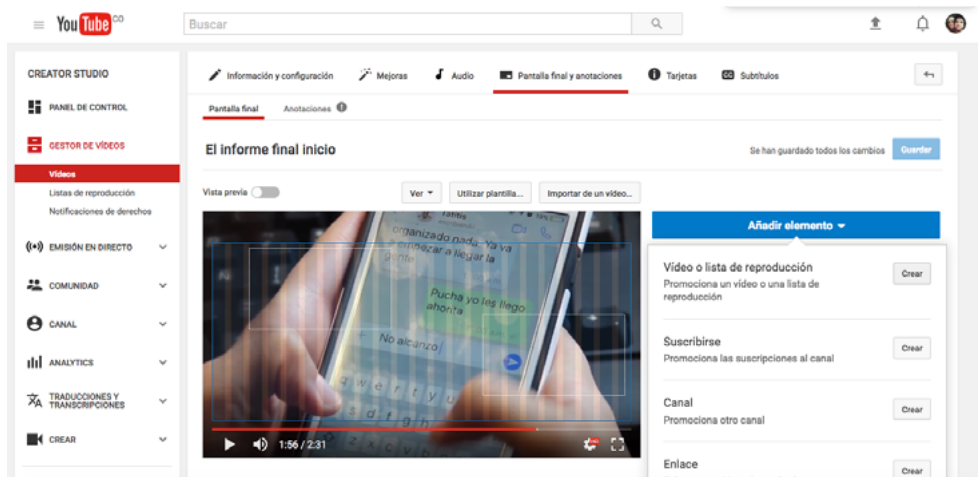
YouTube CO

Buscar

CREATOR STUDIO

PANEL DE CONTROL

GESTOR DE VÍDEOS

Vídeos

Listas de reproducción

Notificaciones de derechos

EMISIÓN EN DIRECTO

COMUNIDAD

CANAL

ANALYTICS

TRADUCCIONES Y TRANSCRIPCIONES

CREAR

Información y configuración

Mejoras

Audio

Pantalla final y anotaciones

Tarjetas

Subtítulos

Pantalla final

Anotaciones

El informe final inicio

Se han guardado todos los cambios

Guardar

Vista previa

Ver

Utilizar plantilla...

Importar de un vídeo...

organizado nada. Ya va empezar a llegar la gente

Pucha yo les llego ahorita

No alcanzo

1:56 / 2:31

Añadir elemento

Vídeo o lista de reproducción

Promociona un vídeo o una lista de reproducción

Crear

Suscribirse

Promociona las suscripciones al canal

Crear

Canal

Promociona otro canal

Crear

Enlace

Crear